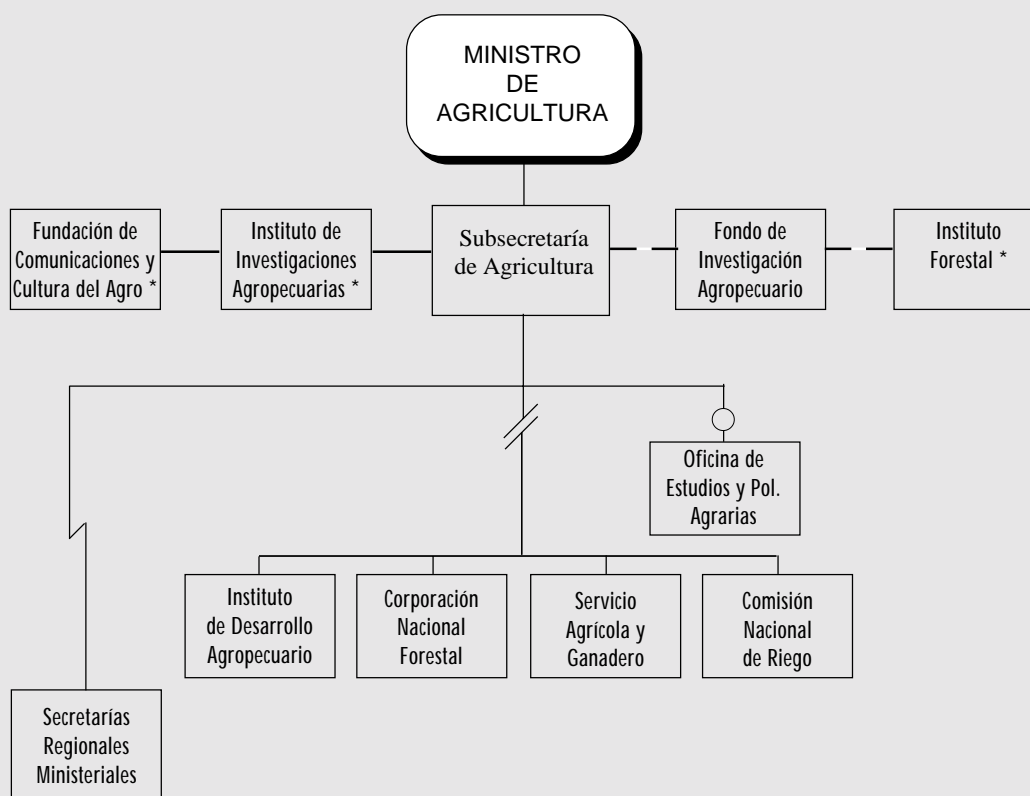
MINISTRO DE AGRICULTURA

Fundación de Comunicaciones y Cultura del Agro *

Instituto de Investigaciones Agropecuarias *

Subsecretaría de Agricultura

Fondo de Investigación Agropecuario

Instituto Forestal *

Oficina de Estudios y Pol. Agrarias

Instituto de Desarrollo Agropecuario

Corporación Nacional Forestal

Servicio Agrícola y Ganadero

Comisión Nacional de Riego

Secretarías Regionales Ministeriales